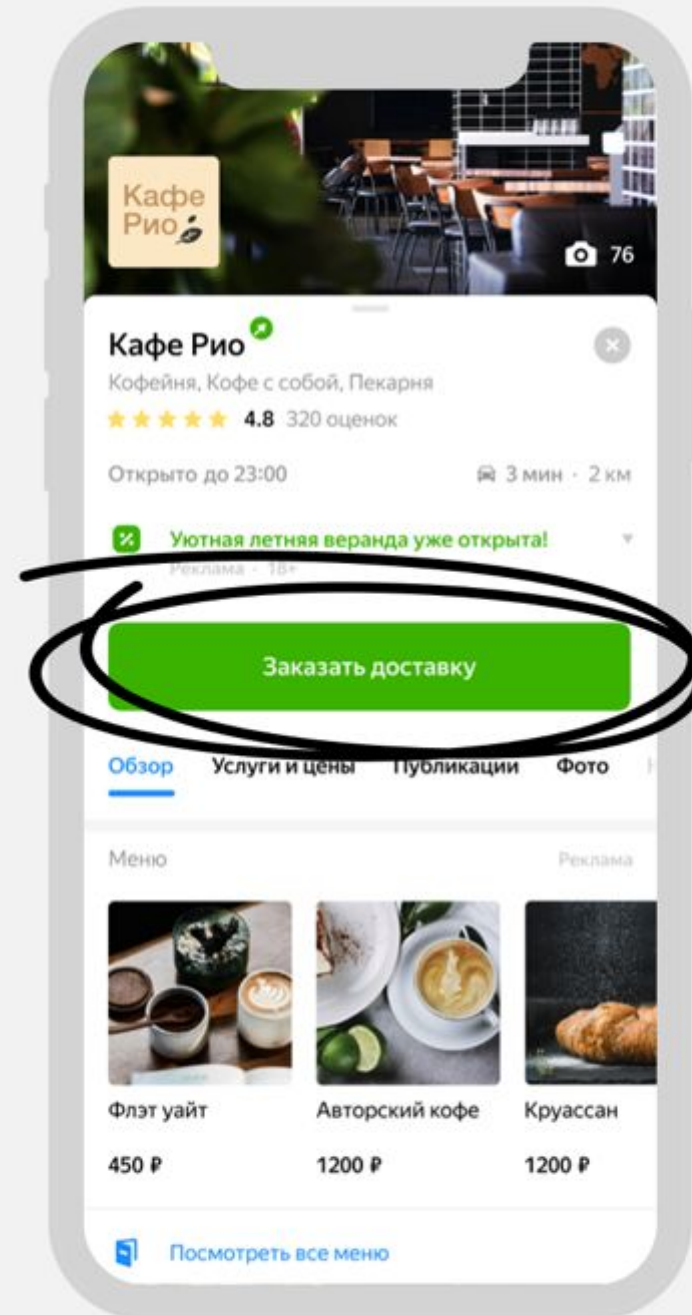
Кафе Рио

76

Кафе Рио

Кофейня, Кофе с собой, Пекарня

4.8 320 оценок

Открыто до 23:00

3 мин · 2 км

Уютная летняя веранда уже открыта!

Реклама · 18+

Заказать доставку

Обзор Услуги и цены Публикации Фото

Меню

Реклама

Флэт уайт

450 ₽

Авторский кофе

1200 ₽

Круассан

1200 ₽

Посмотреть все меню